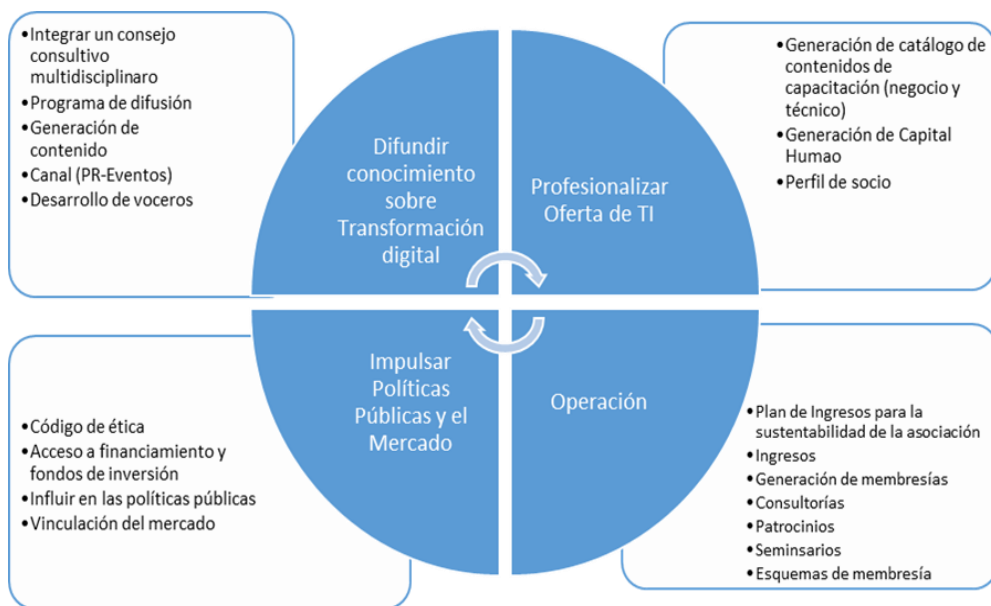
•Integrar un consejo consultivo multidisciplinaro
•Programa de difusión
•Generación de contenido
•Canal (PR-Eventos)
•Desarrollo de voceros

Difundir conocimiento sobre Transformación digital

Profesionalizar Oferta de TI

•Generación de catálogo de contenidos de capacitación (negocio y técnico)
•Generación de Capital Humao
•Perfil de socio

•Código de ética
•Acceso a financiamiento y fondos de inversión
•Influir en las políticas públicas
•Vinculación del mercado

Impulsar Políticas Públicas y el Mercado

Operación

•Plan de Ingresos para la sustentabilidad de la asociación
•Ingresos
•Generación de membresías
•Consultorías
•Patrocinios
•Seminsarios
•Esquemas de membresía